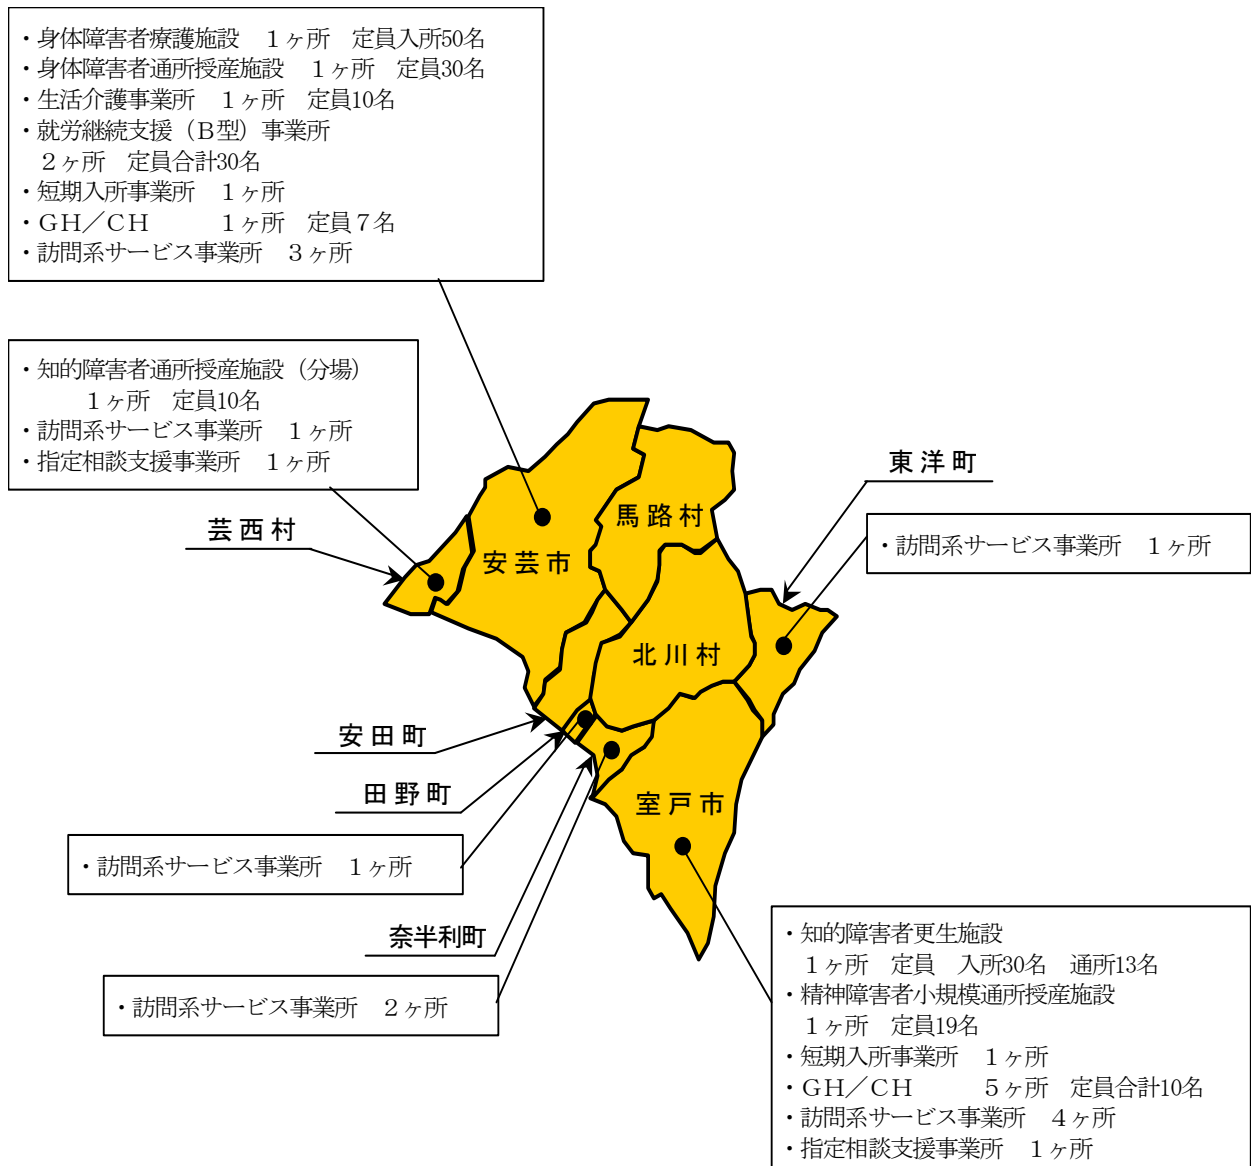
・身体障害者療護施設　１ヶ所　定員入所50名
・身体障害者通所授産施設　１ヶ所　定員30名
・生活介護事業所　１ヶ所　定員10名
・就労継続支援（Ｂ型）事業所
２ヶ所　定員合計30名
・短期入所事業所　１ヶ所
・ＧＨ／ＣＨ　１ヶ所　定員７名
・訪問系サービス事業所　３ヶ所

・知的障害者通所授産施設（分場）
１ヶ所　定員10名
・訪問系サービス事業所　１ヶ所
・指定相談支援事業所　１ヶ所

芸西村

安芸市

馬路村

東洋町

・訪問系サービス事業所　１ヶ所

北川村

安田町

田野町

室戸市

・訪問系サービス事業所　１ヶ所

奈半利町

・訪問系サービス事業所　２ヶ所

・知的障害者更生施設
１ヶ所　定員　入所30名　通所13名
・精神障害者小規模通所授産施設
１ヶ所　定員19名
・短期入所事業所　１ヶ所
・ＧＨ／ＣＨ　５ヶ所　定員合計10名
・訪問系サービス事業所　４ヶ所
・指定相談支援事業所　１ヶ所